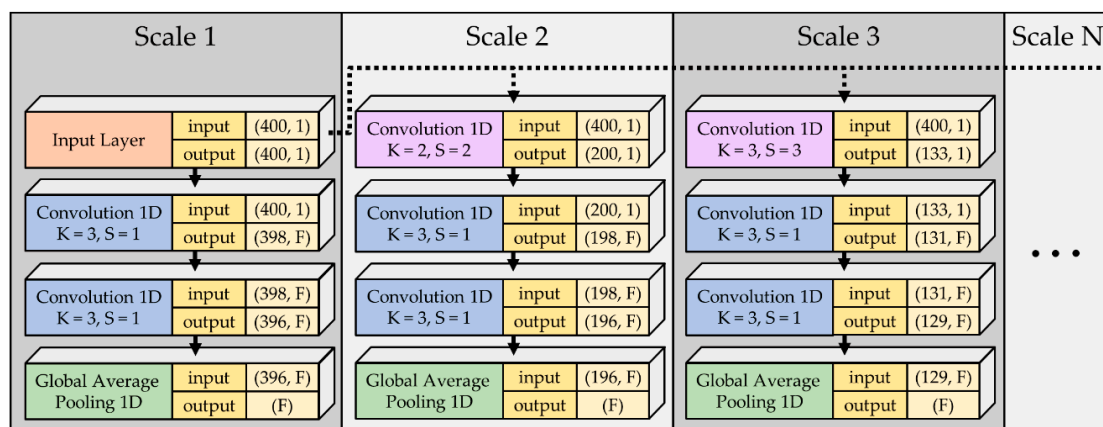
Scale 1

Input Layer | input | (400, 1)
| output | (400, 1)

Convolution 1D K = 3, S = 1 | input | (400, 1)
| output | (398, F)

Convolution 1D K = 3, S = 1 | input | (398, F)
| output | (396, F)

Global Average Pooling 1D | input | (396, F)
| output | (F)

Scale 2

Convolution 1D K = 2, S = 2 | input | (400, 1)
| output | (200, 1)

Convolution 1D K = 3, S = 1 | input | (200, 1)
| output | (198, F)

Convolution 1D K = 3, S = 1 | input | (198, F)
| output | (196, F)

Global Average Pooling 1D | input | (196, F)
| output | (F)

Scale 3

Convolution 1D K = 3, S = 3 | input | (400, 1)
| output | (133, 1)

Convolution 1D K = 3, S = 1 | input | (133, 1)
| output | (131, F)

Convolution 1D K = 3, S = 1 | input | (131, F)
| output | (129, F)

Global Average Pooling 1D | input | (129, F)
| output | (F)

Scale N

• • •